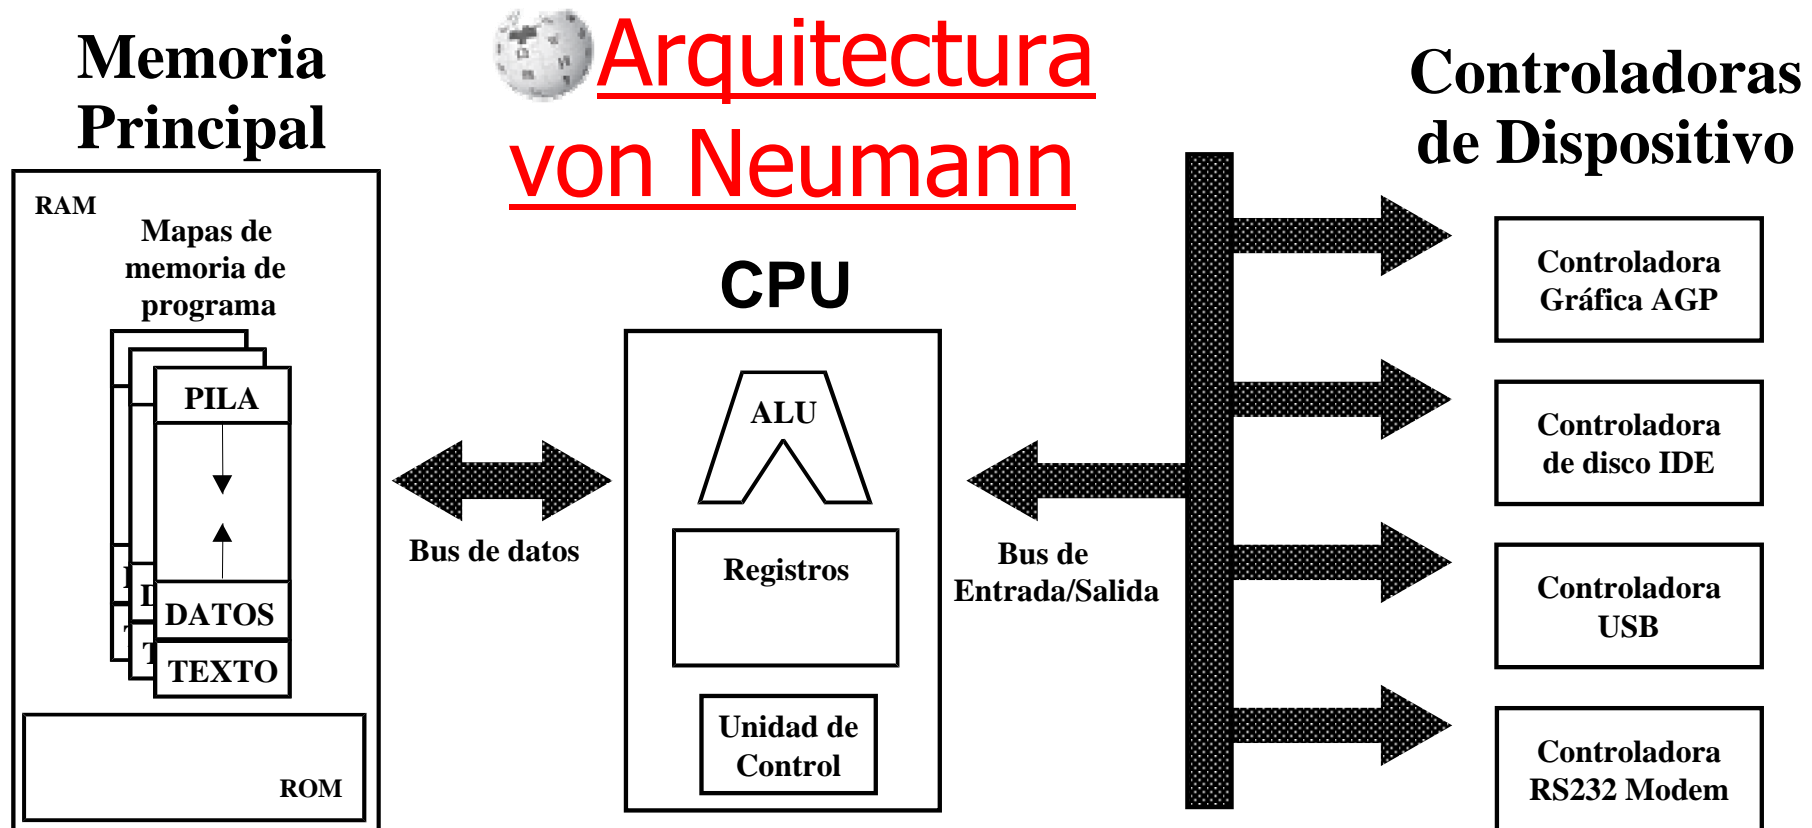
Memoria Principal

Arquitectura von Neumann

Controladoras de Dispositivo

RAM

Mapas de memoria de programa

PILA

DATOS

TEXTO

ROM

Bus de datos

CPU

ALU

Registros

Unidad de Control

Bus de Entrada/Salida

Controladora Gráfica AGP

Controladora de disco IDE

Controladora USB

Controladora RS232 Modem